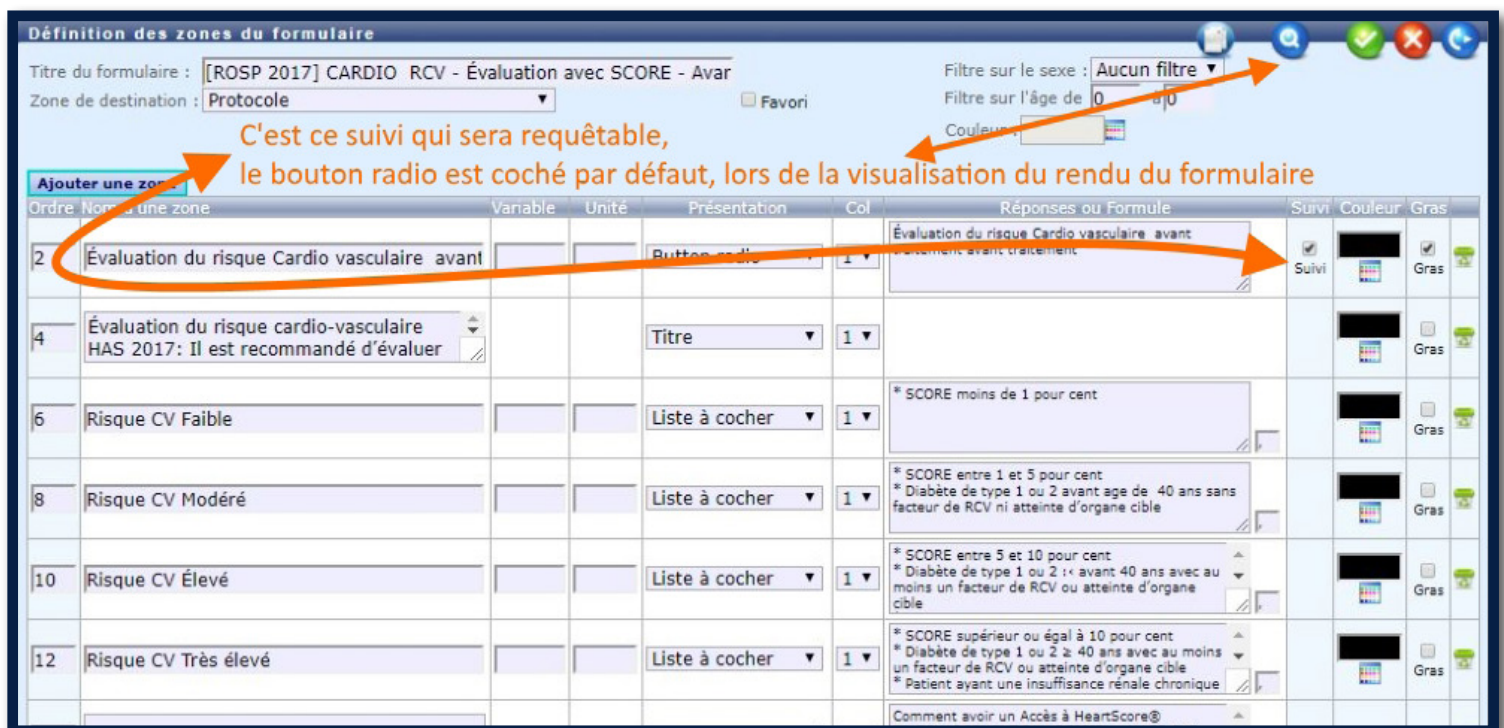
Définition des zones du formulaire

Titre du formulaire : [ROSP 2017] CARDIO RCV - Évaluation avec SCORE - Avar
Zone de destination : Protocole
Favori
Filtre sur le sexe : Aucun filtre
Filtre sur l'âge de 0 à 0
Couleur :

C'est ce suivi qui sera requêtable,
le bouton radio est coché par défaut, lors de la visualisation du rendu du formulaire

Ajouter une zone

| Ordre | Nom d'une zone | Variable | Unité | Présentation | Col | Réponses ou Formule | Suivi | Couleur | Gras |
|---|---|---|---|---|---|---|---|---|---|
| 2 | Évaluation du risque Cardio vasculaire avant | | | Button radio | 1 | Évaluation du risque Cardio vasculaire avant traitement avant traitement | Suivi | | Gras |
| 4 | Évaluation du risque cardio-vasculaire HAS 2017: Il est recommandé d'évaluer | | | Titre | 1 | | | | Gras |
| 6 | Risque CV Faible | | | Liste à cocher | 1 | * SCORE moins de 1 pour cent | | | Gras |
| 8 | Risque CV Modéré | | | Liste à cocher | 1 | * SCORE entre 1 et 5 pour cent * Diabète de type 1 ou 2 avant age de 40 ans sans facteur de RCV ni atteinte d'organe cible | | | Gras |
| 10 | Risque CV Élevé | | | Liste à cocher | 1 | * SCORE entre 5 et 10 pour cent * Diabète de type 1 ou 2 :‹ avant 40 ans avec au moins un facteur de RCV ou atteinte d'organe cible | | | Gras |
| 12 | Risque CV Très élevé | | | Liste à cocher | 1 | * SCORE supérieur ou égal à 10 pour cent * Diabète de type 1 ou 2 ≥ 40 ans avec au moins un facteur de RCV ou atteinte d'organe cible * Patient ayant une insuffisance rénale chronique | | | Gras |
| | | | | | | Comment avoir un Accès à HeartScore® | | | |